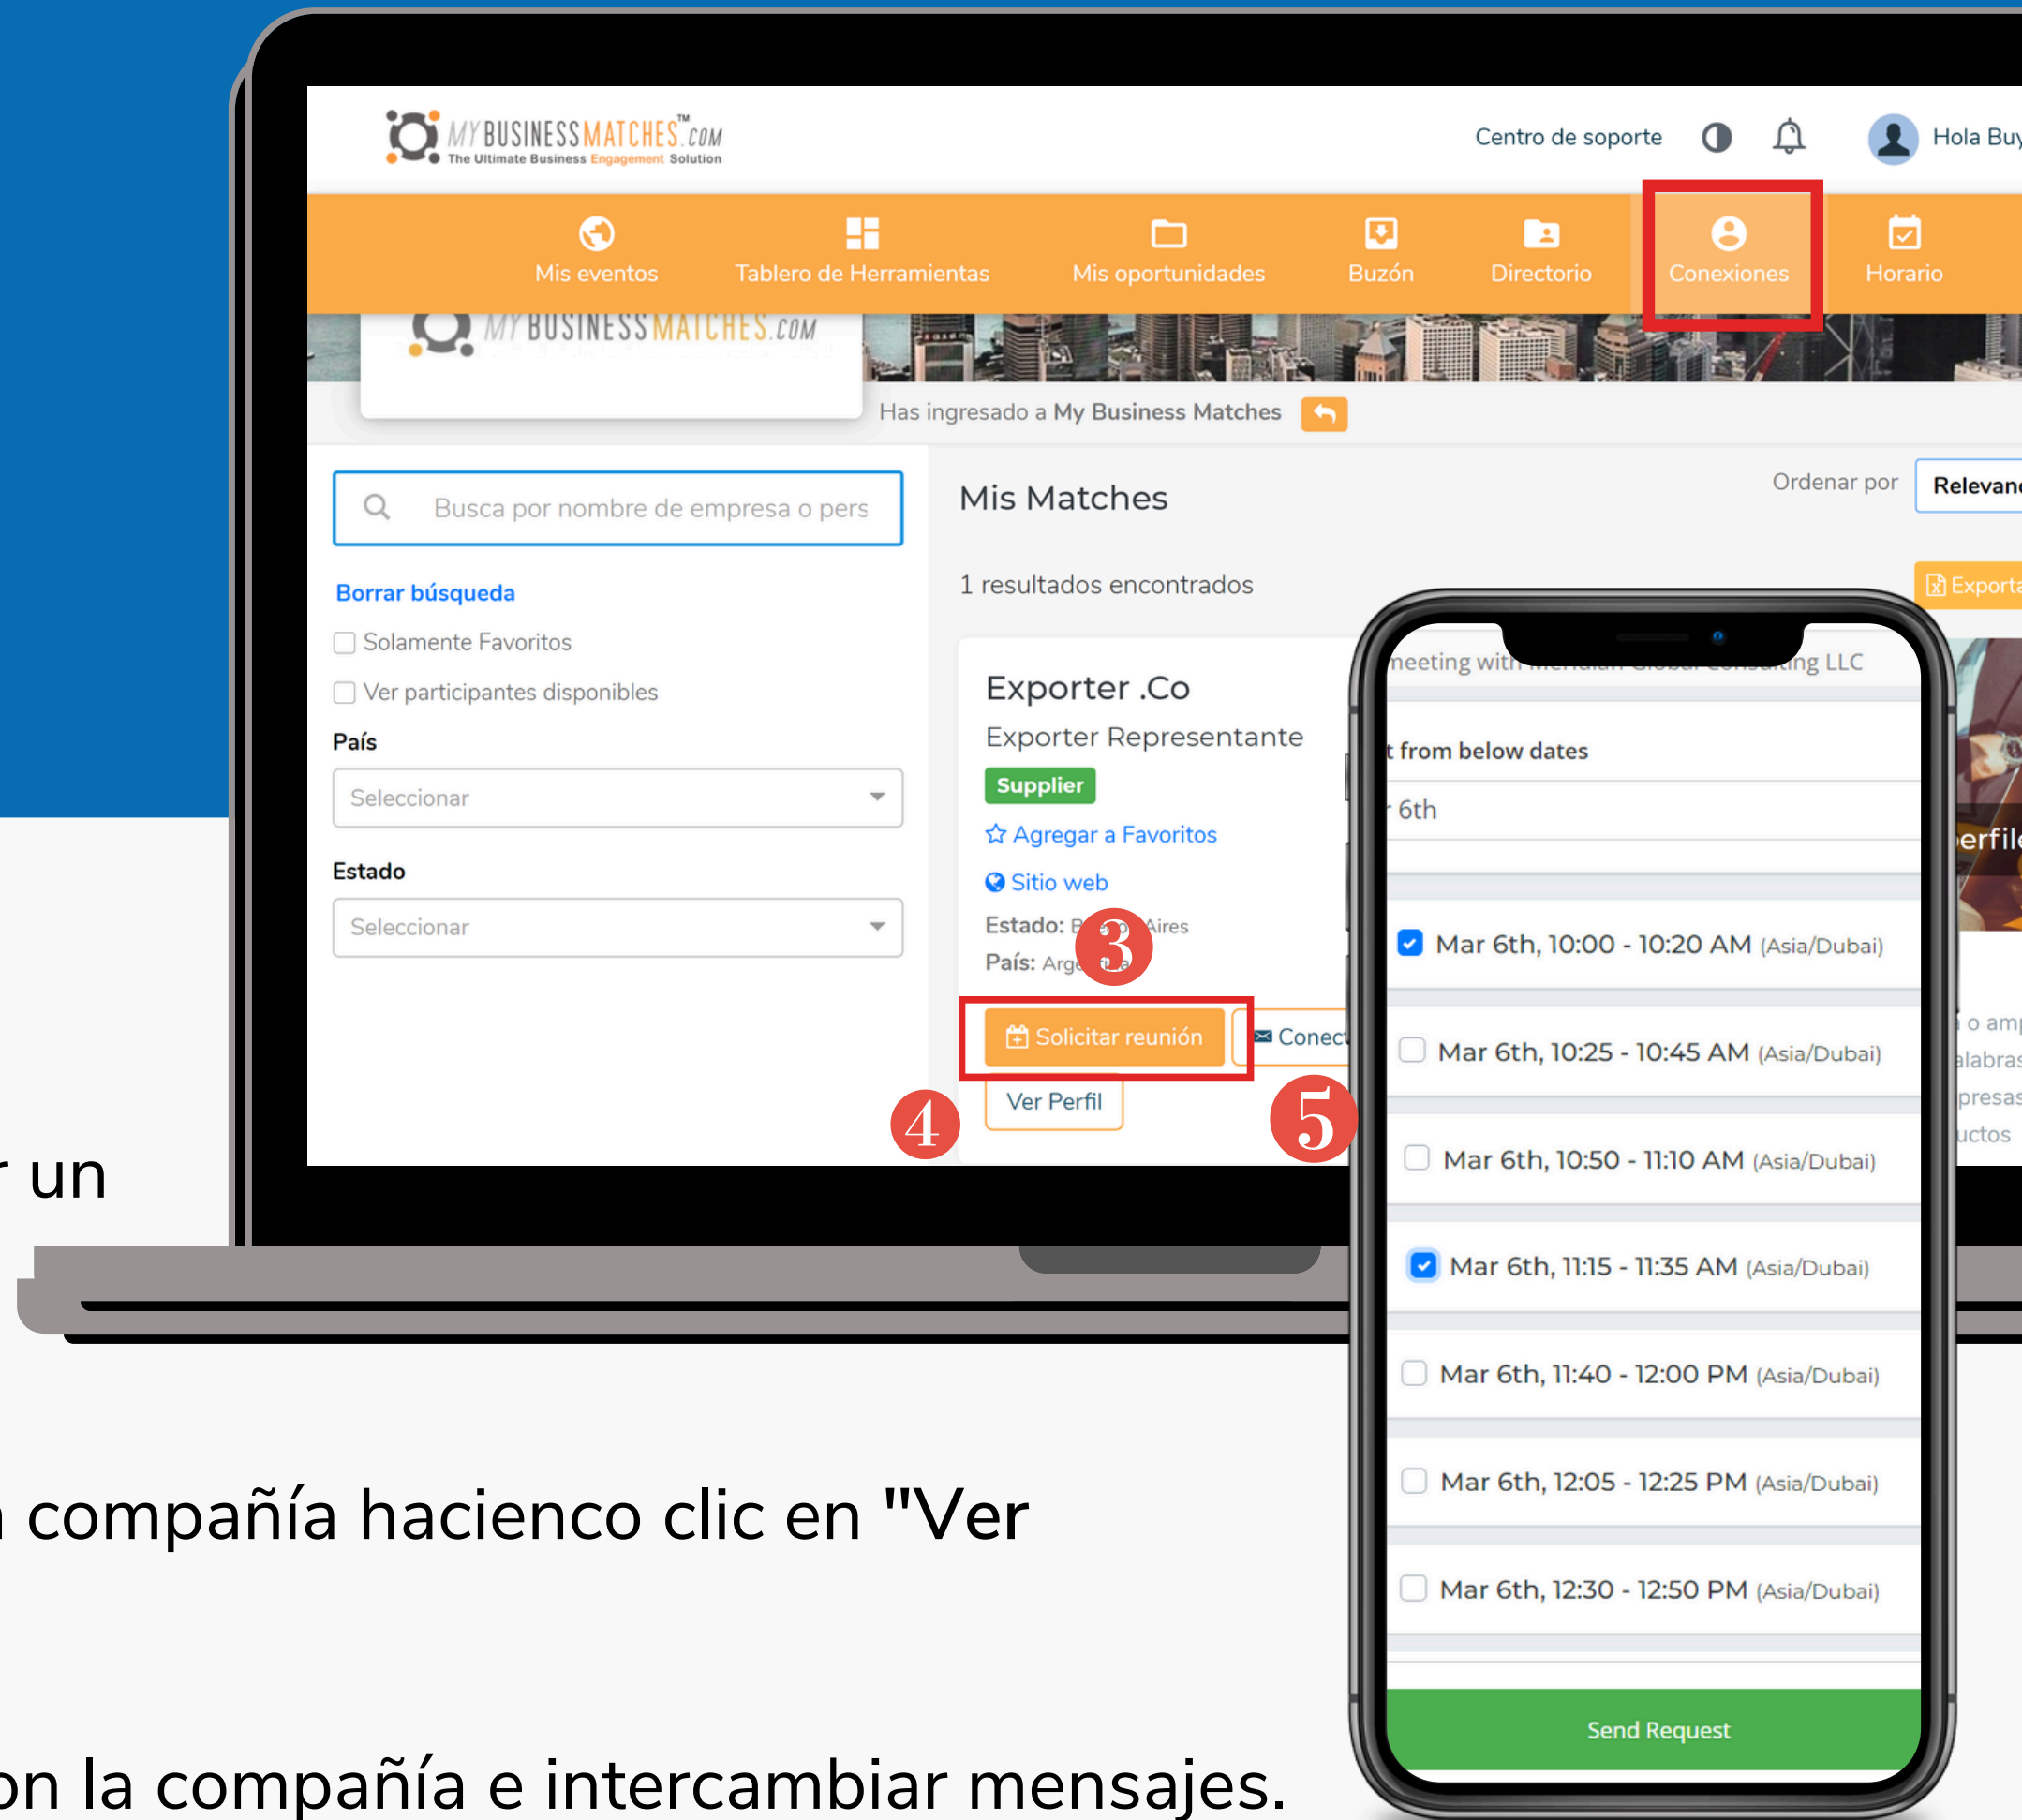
MY BUSINESS MATCHES™.COM
The Ultimate Business Engagement Solution

Centro de soporte

Hola Buy

Mis eventos
Tablero de Herramientas
Mis oportunidades
Buzón
Directorio
Conexiones
Horario

MY BUSINESS MATCHES.COM

Has ingresado a My Business Matches

Busca por nombre de empresa o pers

Borrar búsqueda

Solamente Favoritos

Ver participantes disponibles

País

Seleccionar

Estado

Seleccionar

Mis Matches

Ordenar por

Relevanc

1 resultados encontrados

Exporta

Exporter .Co

Exporter Representante

Supplier

Agregar a Favoritos

Sitio web

Estado: B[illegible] Aires

País: Arg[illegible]a

3

Solicitar reunión

Conec

Ver Perfil

4

5

meeting with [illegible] LLC

t from below dates

6th

Mar 6th, 10:00 - 10:20 AM (Asia/Dubai)

Mar 6th, 10:25 - 10:45 AM (Asia/Dubai)

Mar 6th, 10:50 - 11:10 AM (Asia/Dubai)

Mar 6th, 11:15 - 11:35 AM (Asia/Dubai)

Mar 6th, 11:40 - 12:00 PM (Asia/Dubai)

Mar 6th, 12:05 - 12:25 PM (Asia/Dubai)

Mar 6th, 12:30 - 12:50 PM (Asia/Dubai)

Send Request

erfil

o amp
alabras
presas
uctos

r un

a compañía hacienco clic en "Ver

on la compañía e intercambiar mensajes.